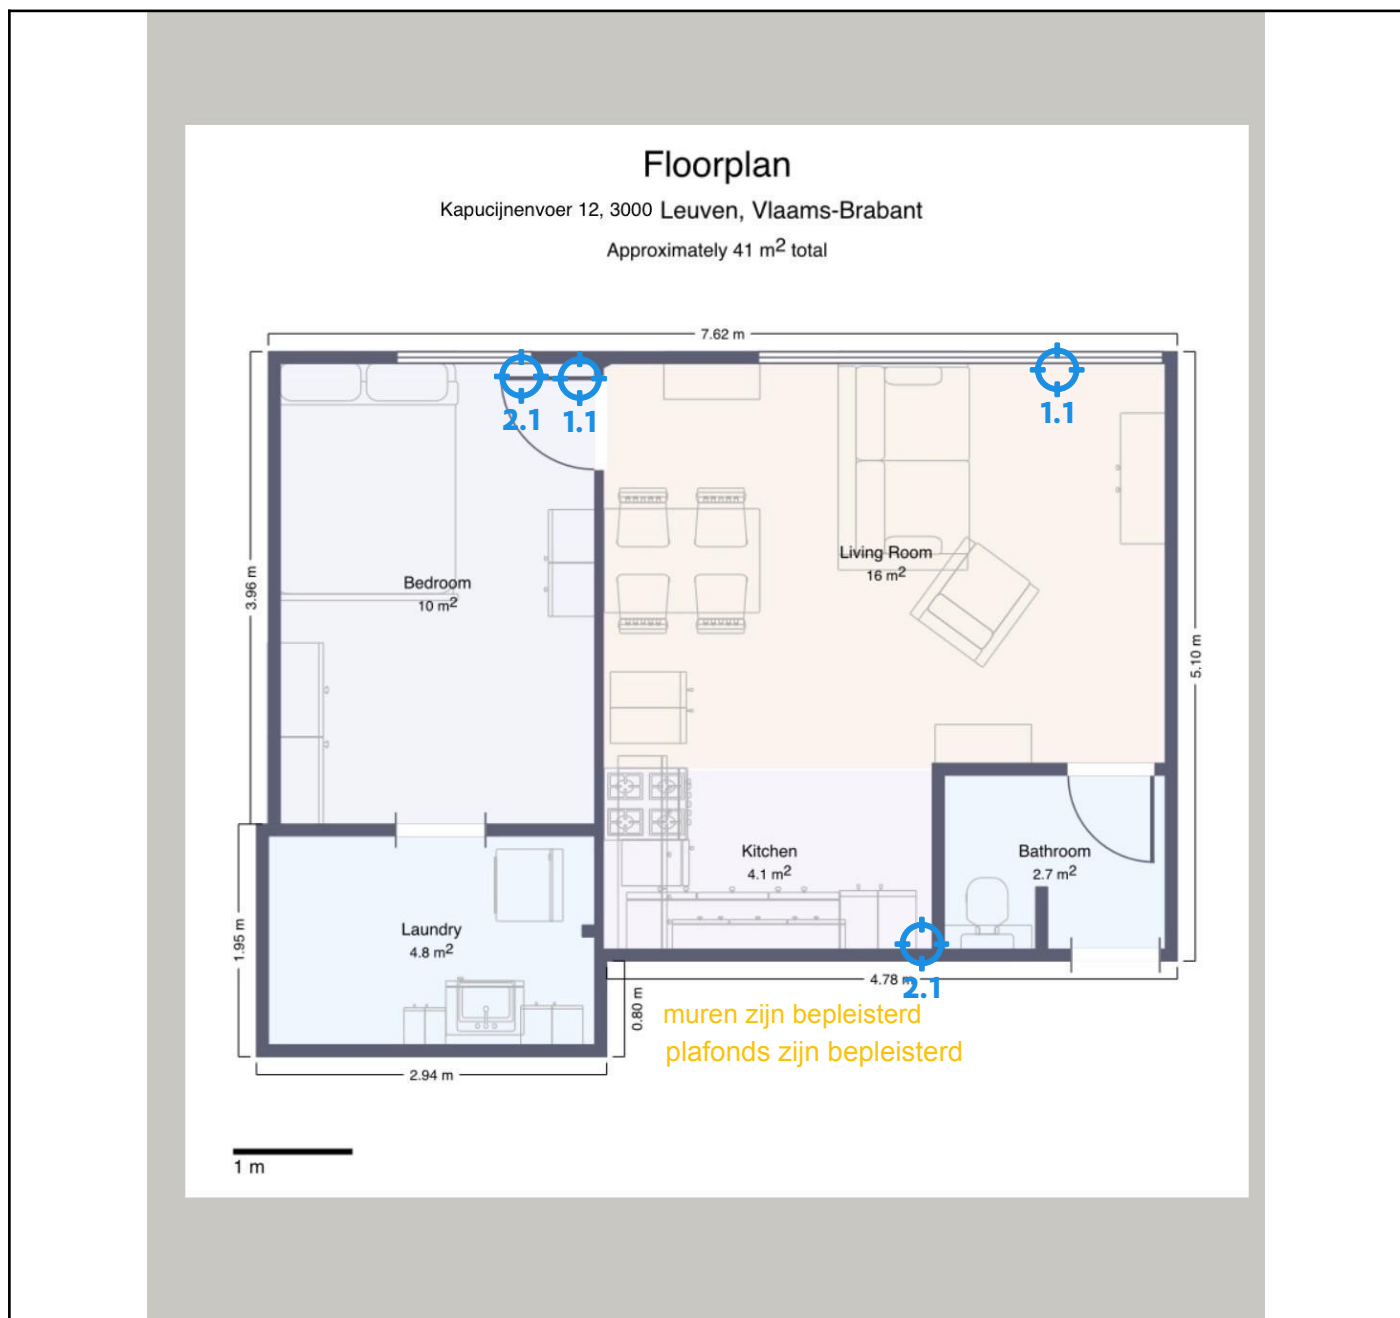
Floorplan

Kapucijnenvoer 12, 3000 Leuven, Vlaams-Brabant

Approximately 41 m$^2$ total

7.62 m

2.1 1.1

1.1

3.96 m

Bedroom
10 m$^2$

Living Room
16 m$^2$

5.10 m

Kitchen
4.1 m$^2$

Bathroom
2.7 m$^2$

1.95 m

Laundry
4.8 m$^2$

4.78 m

2.1

0.80 m

muren zijn bepleisterd
plafonds zijn bepleisterd

2.94 m

1 m